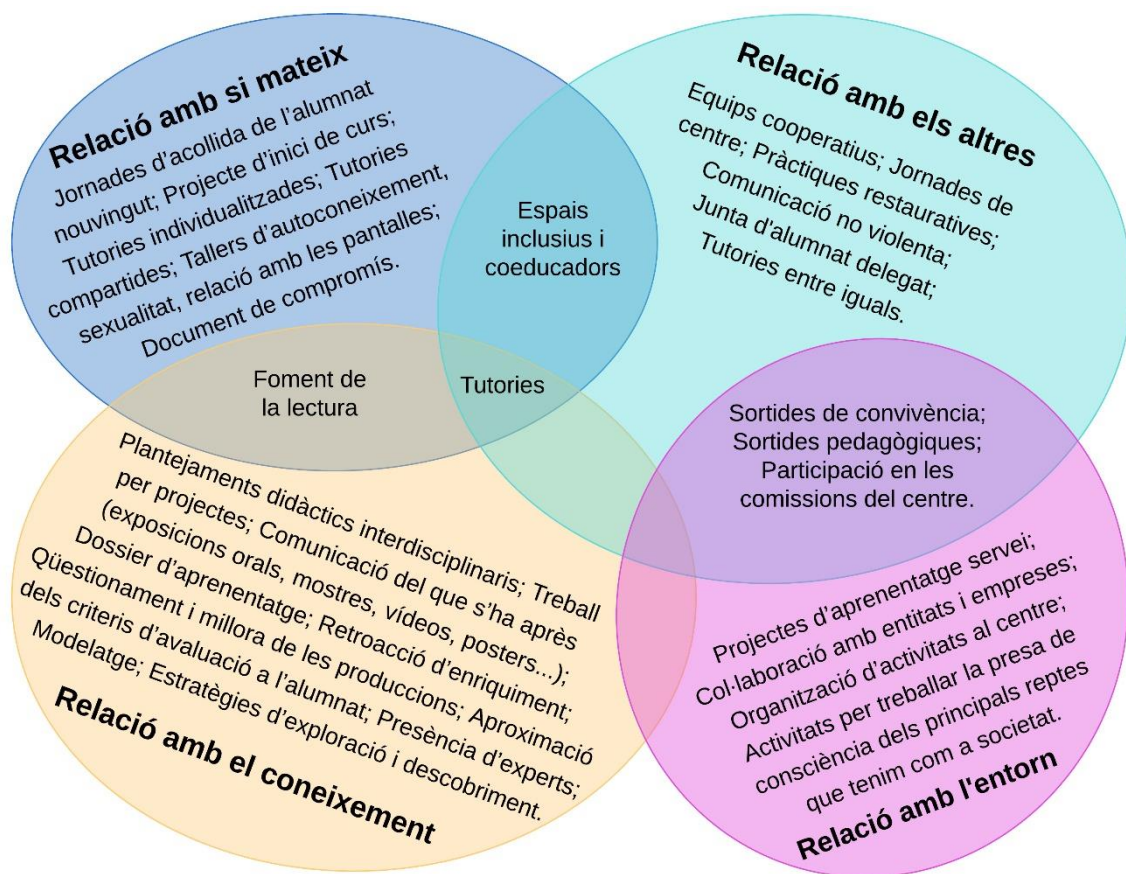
Relació amb si mateix

Jornades d'acollida de l'alumnat nouvingut; Projecte d'inici de curs; Tutories individualitzades; Tutories compartides; Tallers d'autoconeixement, sexualitat, relació amb les pantalles; Document de compromís.

Relació amb els altres

Equips cooperatius; Jornades de centre; Pràctiques restauratives; Comunicació no violenta; Junta d'alumnat delegat; Tutories entre iguals.

Espais inclusius i coeducadors

Foment de la lectura

Tutories

Sortides de convivència; Sortides pedagògiques; Participació en les comissions del centre.

Plantejaments didàctics interdisciplinaris; Treball per projectes; Comunicació del que s'ha après (exposicions orals, mostres, vídeos, posters...); Dossier d'aprenentatge; Retroacció d'enriquiment; Qüestionament i millora de les produccions; Aproximació dels criteris d'avaluació a l'alumnat; Presència d'experts; Modelatge; Estratègies d'exploració i descobriment.

Relació amb el coneixement

Projectes d'aprenentatge servei; Col·laboració amb entitats i empreses; Organització d'activitats al centre; Activitats per treballar la presa de consciència dels principals reptes que tenim com a societat.

Relació amb l'entorn